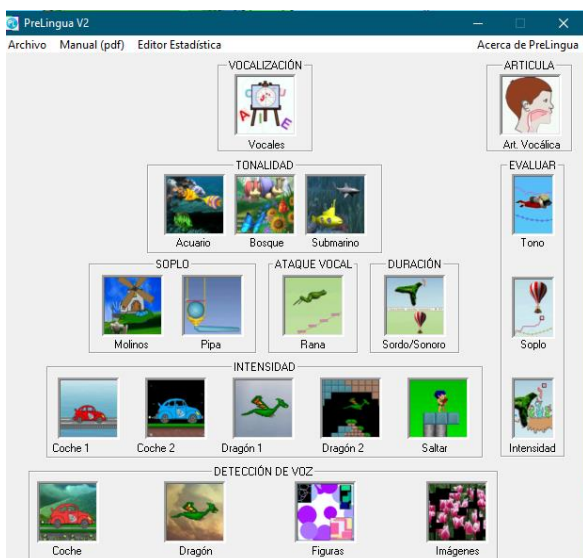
PreLingua V2

Archivo Manual (pdf) Editor Estadística Acerca de PreLingua

VOCALIZACIÓN

Vocales

ARTICULA

Art. Vocálica

TONALIDAD

Acuario Bosque Submarino

EVALUAR

Tono

SOPLO

Molinos Pipa

ATAQUE VOCAL

Rana

DURACIÓN

Sordo/Sonoro

Soplo

INTENSIDAD

Coche 1 Coche 2 Dragón 1 Dragón 2 Saltar

Intensidad

DETECCIÓN DE VOZ

Coche Dragón Figuras Imágenes